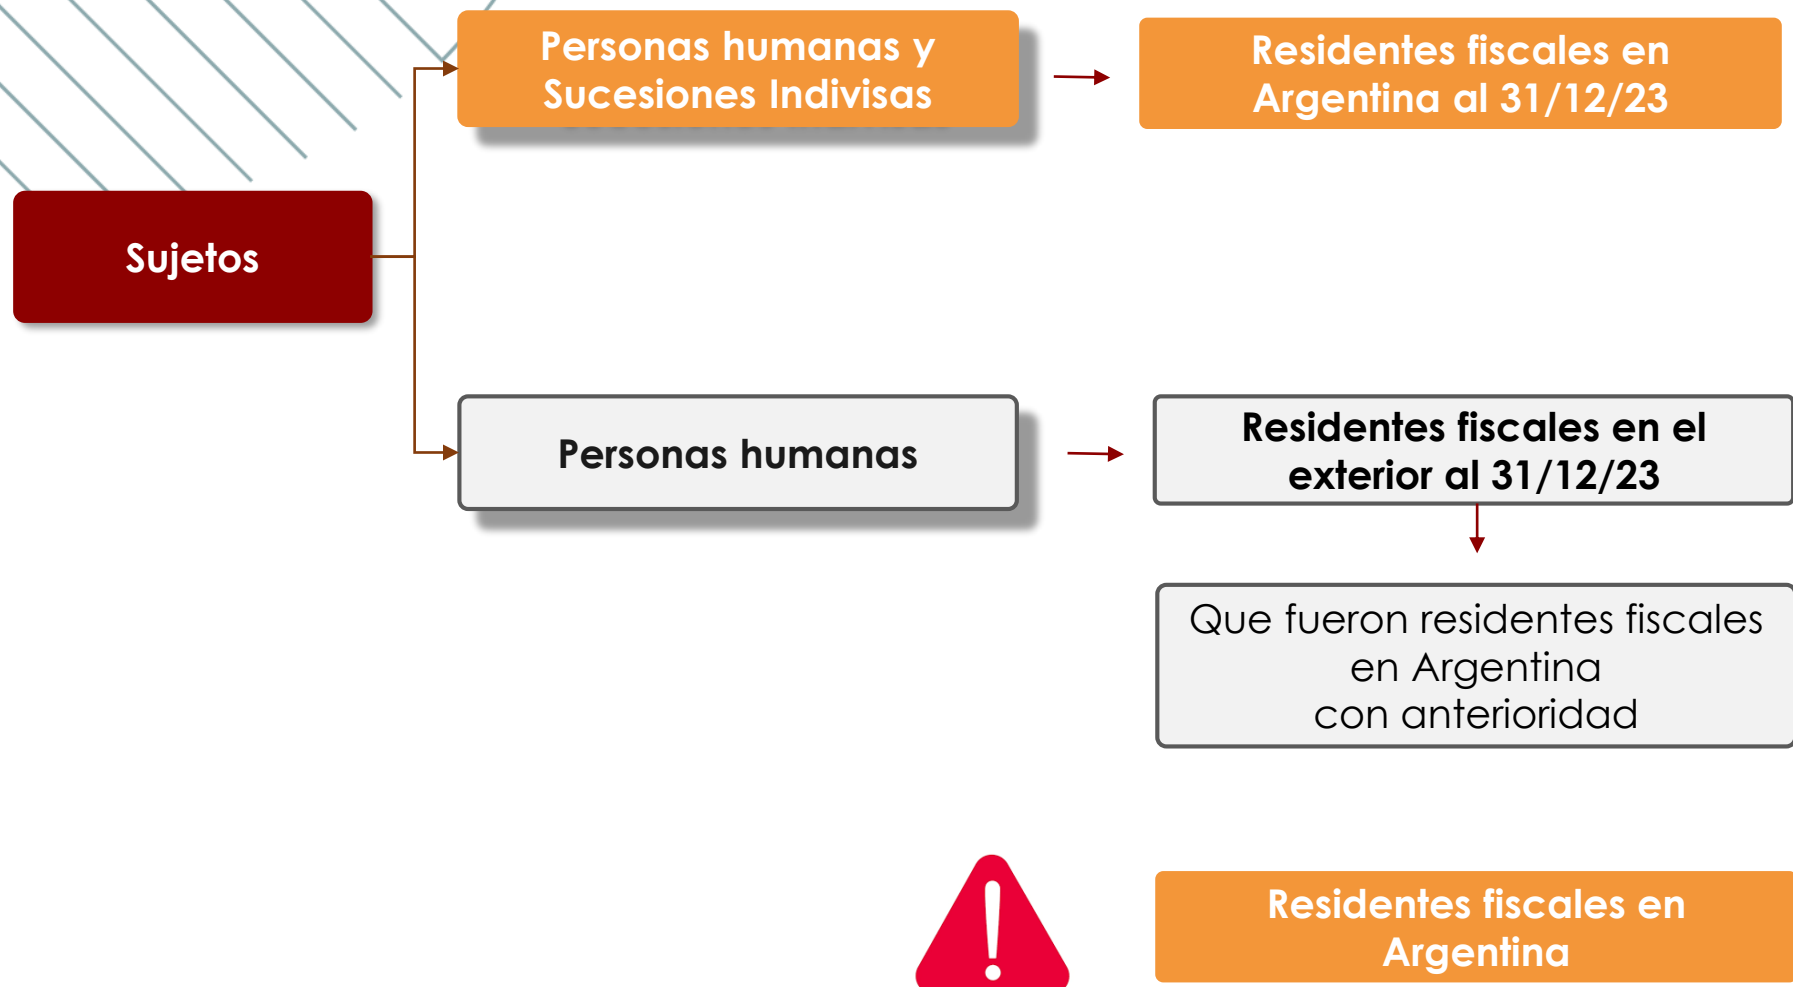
Sujetos

Personas humanas y Sucesiones Indivisas

Residentes fiscales en Argentina al 31/12/23

Personas humanas

Residentes fiscales en el exterior al 31/12/23

Que fueron residentes fiscales en Argentina con anterioridad

Residentes fiscales en Argentina